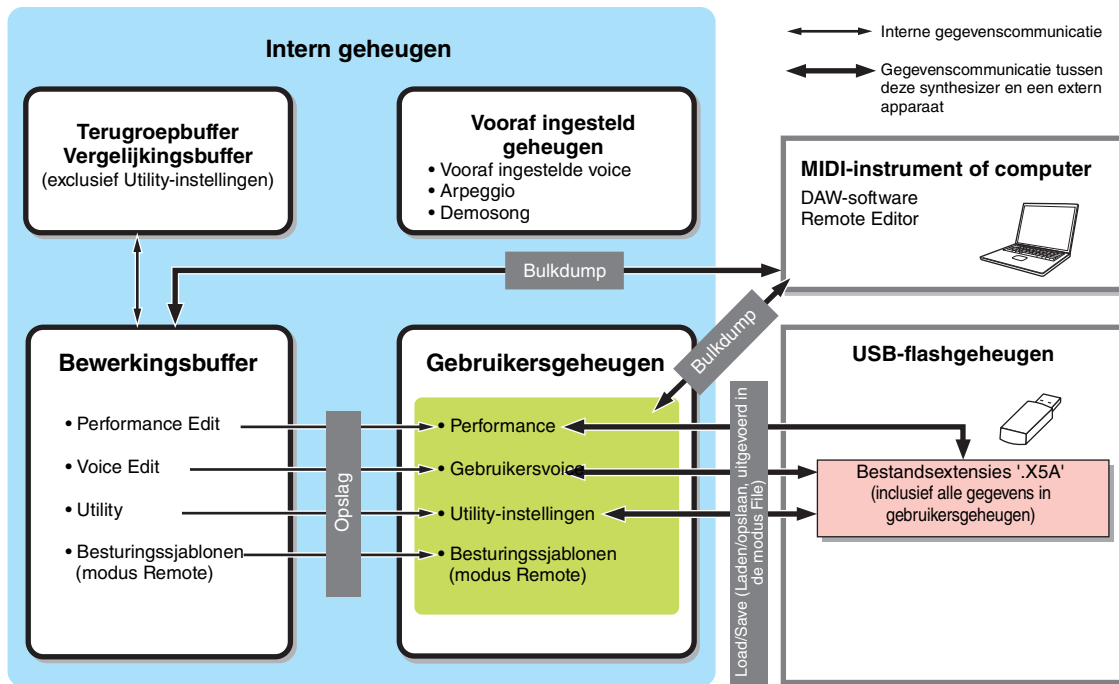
Intern geheugen

Interne gegevenscommunicatie

Gegevenscommunicatie tussen deze synthesizer en een extern apparaat

Terugroepbuffer
Vergelijkingsbuffer
(exclusief Utility-instellingen)

Vooraf ingesteld geheugen
• Vooraf ingestelde voice
• Arpeggio
• Demosong

MIDI-instrument of computer
DAW-software
Remote Editor

Bulkdump

Bulkdump

Bewerkingsbuffer
• Performance Edit
• Voice Edit
• Utility
• Besturingssjablonen (modus Remote)

Opslag

Gebruikersgeheugen
• Performance
• Gebruikersvoice
• Utility-instellingen
• Besturingssjablonen (modus Remote)

Load/Save (Laden/opslaan, uitgevoerd in de modus File)

USB-flashgeheugen

Bestandsextensies '.X5A'
(inclusief alle gegevens in gebruikersgeheugen)